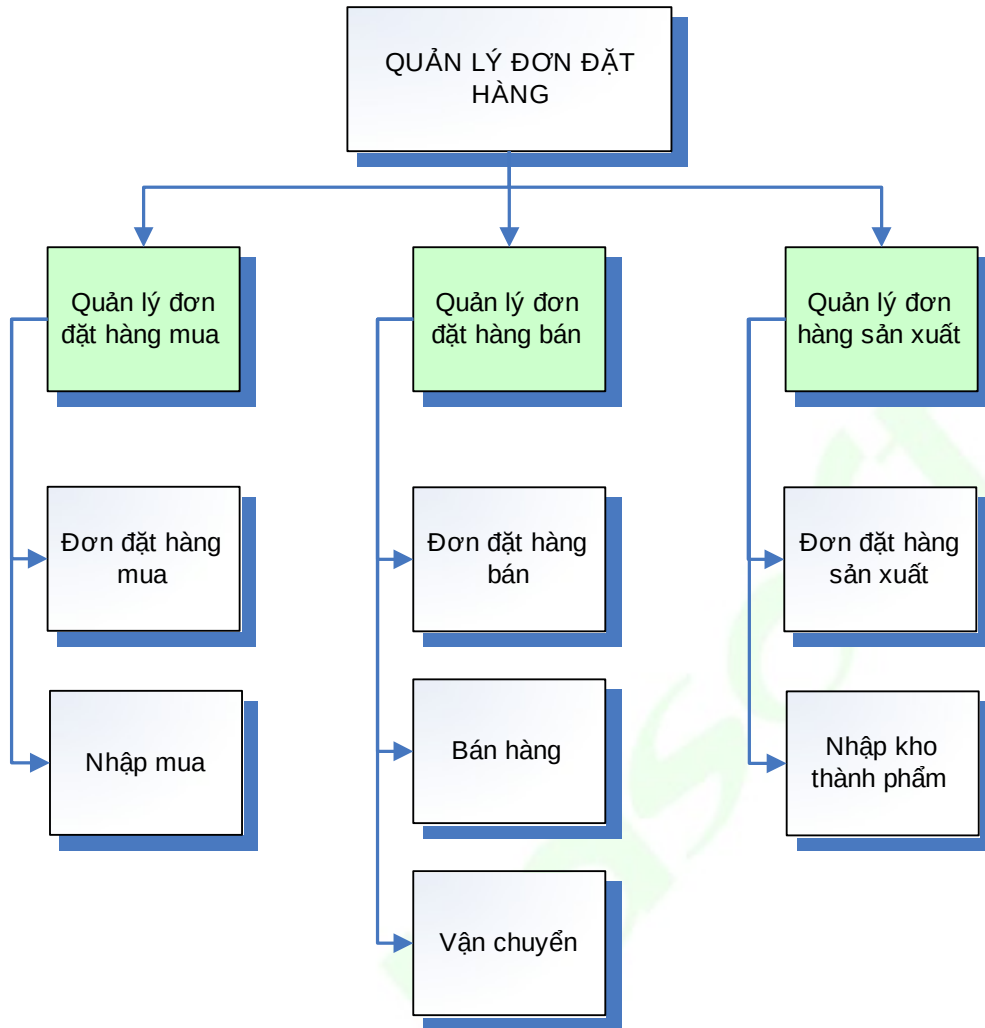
QUẢN LÝ ĐƠN ĐẶT HÀNG

Quản lý đơn đặt hàng mua

Đơn đặt hàng mua

Nhập mua

Quản lý đơn đặt hàng bán

Đơn đặt hàng bán

Bán hàng

Vận chuyển

Quản lý đơn hàng sản xuất

Đơn đặt hàng sản xuất

Nhập kho thành phẩm